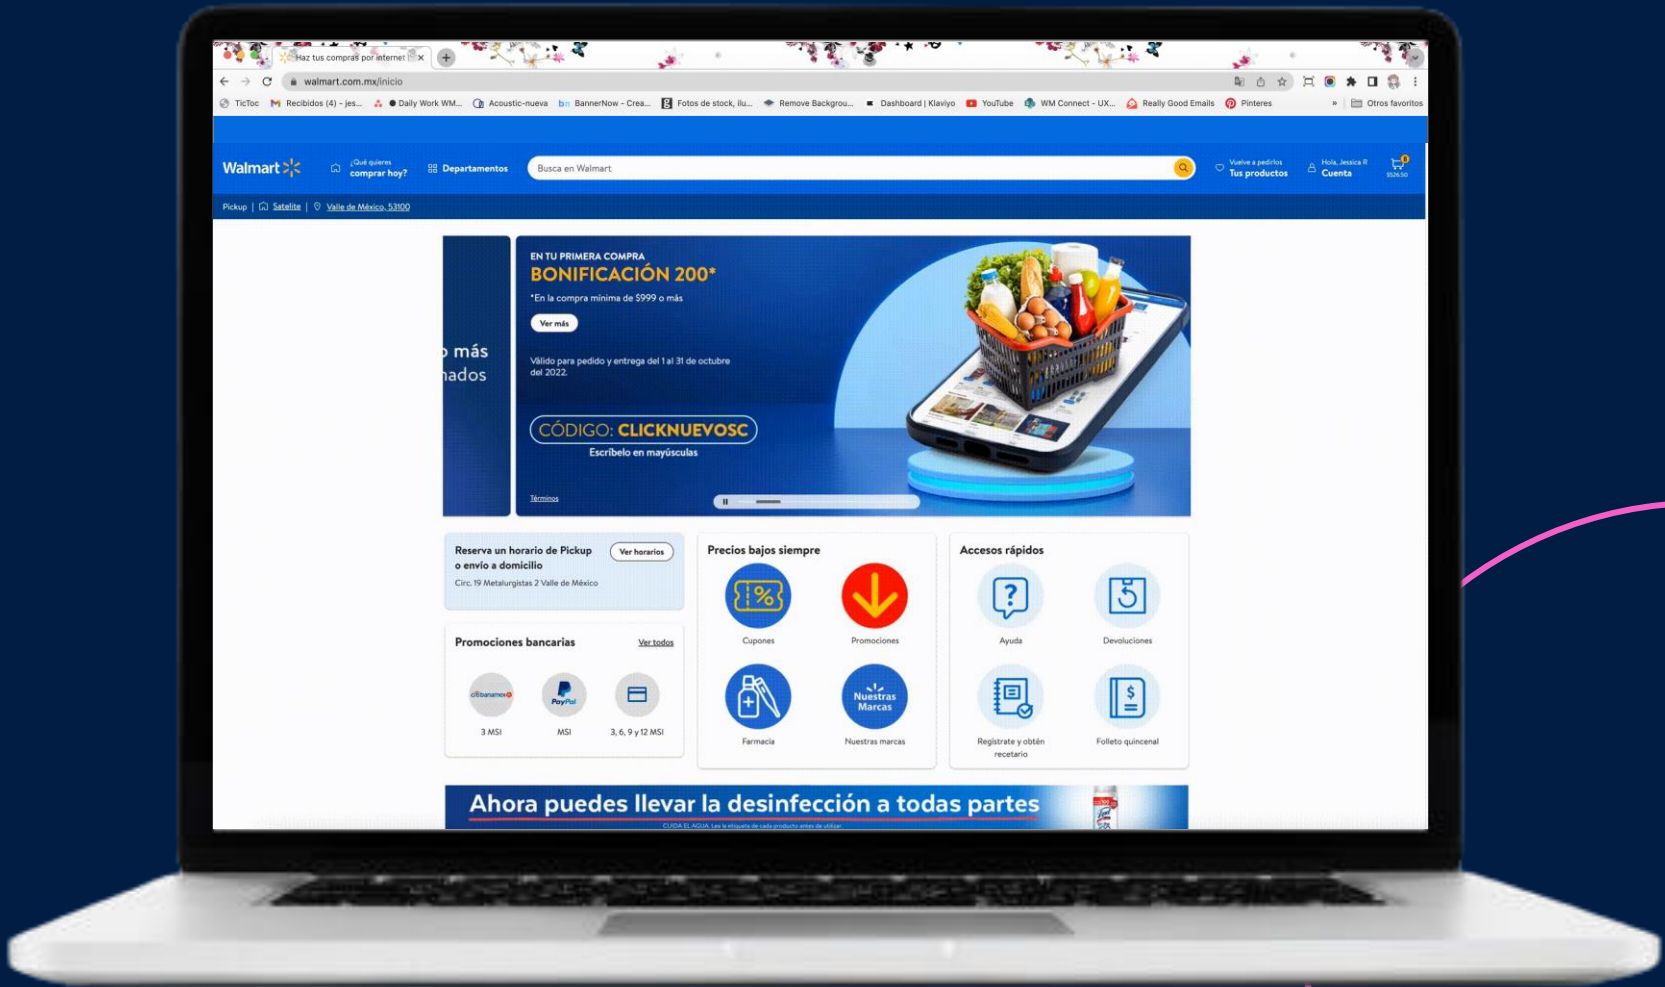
Haz tus compras por internet

walmart.com.mx/inicio

TicToc Recibidos (4) - jes... Daily Work WM... Acoustic-nueva BannerNow - Crea... Fotos de stock, ilu... Remove Backgrou... Dashboard | Klaviyo YouTube WM Connect - UX... Really Good Emails Pinteres » Otros favoritos

Walmart ¿Qué quieres comprar hoy? Departamentos Busca en Walmart Vuelve a pedirlos Tus productos Hola, Jessica R Cuenta $526.50

Pickup | Satelite | Valle de México, 53100

más ados

EN TU PRIMERA COMPRA
BONIFICACIÓN 200*
*En la compra mínima de $999 o más
Ver más
Válido para pedido y entrega del 1 al 31 de octubre del 2022.
CÓDIGO: CLICKNUEVOSC
Escríbelo en mayúsculas
Términos

Reserva un horario de Pickup o envío a domicilio
Ver horarios
Circ. 19 Metalurgistas 2 Valle de México

Promociones bancarias
Ver todos
citibanamex 3 MSI
PayPal MSI
3, 6, 9 y 12 MSI

Precios bajos siempre
Cupones
Promociones
Farmacia
Nuestras Marcas
Nuestras marcas

Accesos rápidos
Ayuda
Devoluciones
Regístrate y obtén recetario
Folleto quincenal

Ahora puedes llevar la desinfección a todas partes
CUIDA EL AGUA. Lee la etiqueta de cada producto antes de utilizar.